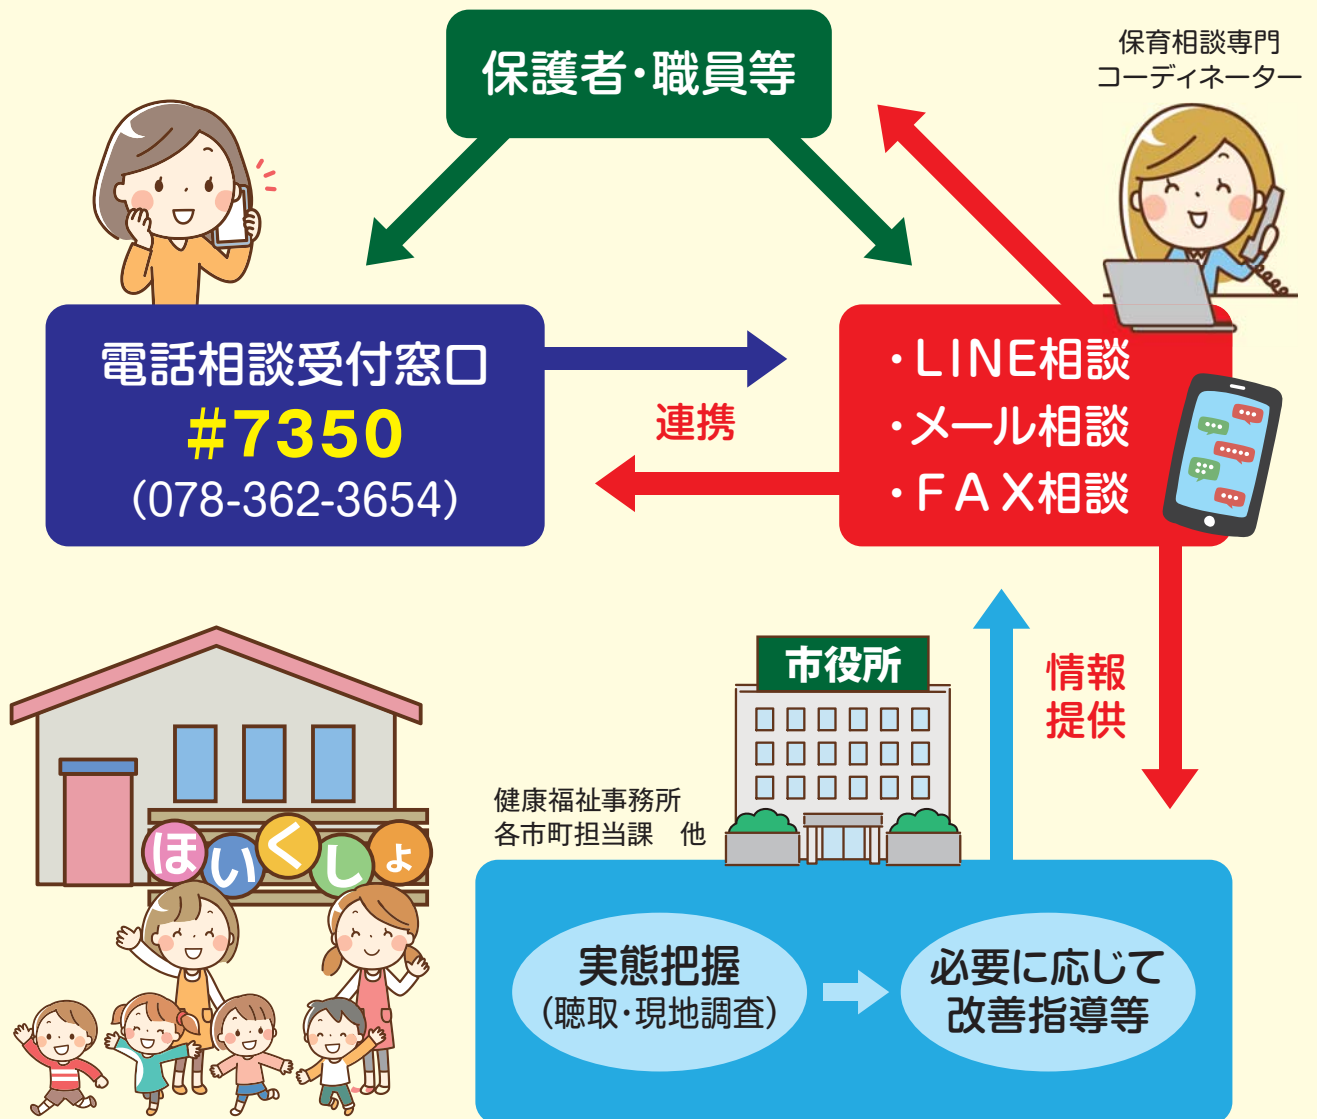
保護者・職員等

保育相談専門
コーディネーター

電話相談受付窓口
#7350
(078-362-3654)

連携

・LINE相談
・メール相談
・FAX相談

市役所

情報
提供

健康福祉事務所
各市町担当課　他

ほいくしょ

実態把握
(聴取・現地調査)

必要に応じて
改善指導等